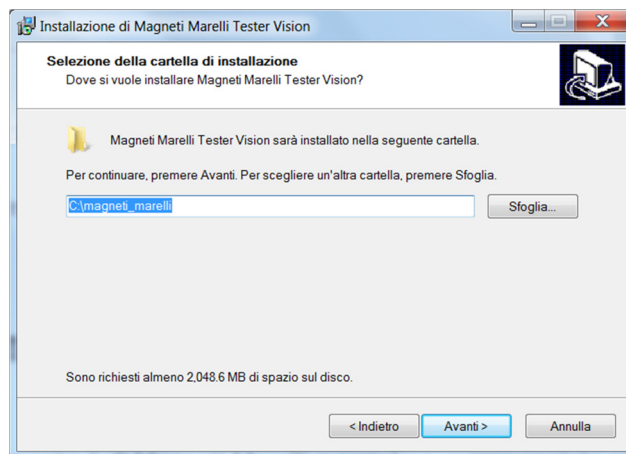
Installazione di Magneti Marelli Tester Vision

Selezione della cartella di installazione
Dove si vuole installare Magneti Marelli Tester Vision?

Magneti Marelli Tester Vision sarà installato nella seguente cartella.

Per continuare, premere Avanti. Per scegliere un'altra cartella, premere Sfoglia.

C:\magneti_marelli

Sfoglia...

Sono richiesti almeno 2,048.6 MB di spazio sul disco.

< Indietro

Avanti >

Annulla